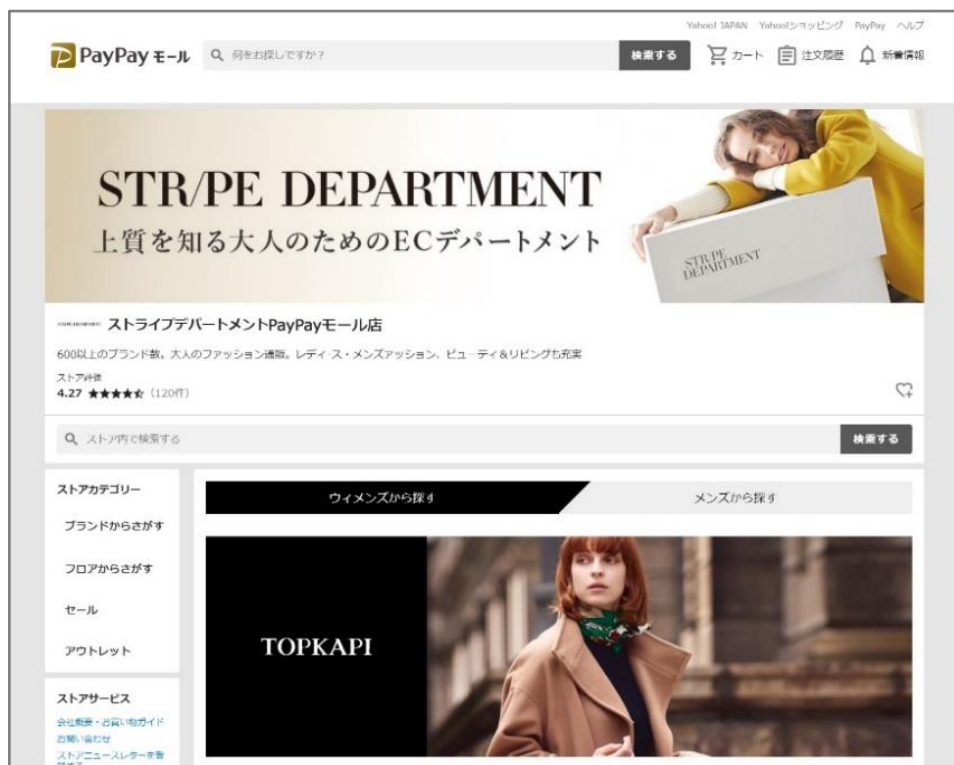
Yahoo! JAPAN Yahoo!ショッピング PayPay ヘルプ

PayPay モール 何をお探しですか? 検索する カート 注文履歴 新着情報

STR/PE DEPARTMENT
上質を知る大人のためのECデパートメント

STR/PE DEPARTMENT

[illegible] ストライプデパートメントPayPayモール店

600以上のブランド数。大人のファッション通販。レディース・メンズアッション、ビューティ&リビングも充実

ストア評価
4.27 ★★★★☆ (120件)

ストア内で検索する 検索する

ストアカテゴリー
ブランドからさがす
フロアからさがす
セール
アウトレット

ストアサービス
会社概要・お買い物ガイド
お問い合わせ
ストアニュースレターを登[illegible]

ウィメンズから探す
メンズから探す

TOPKAPI